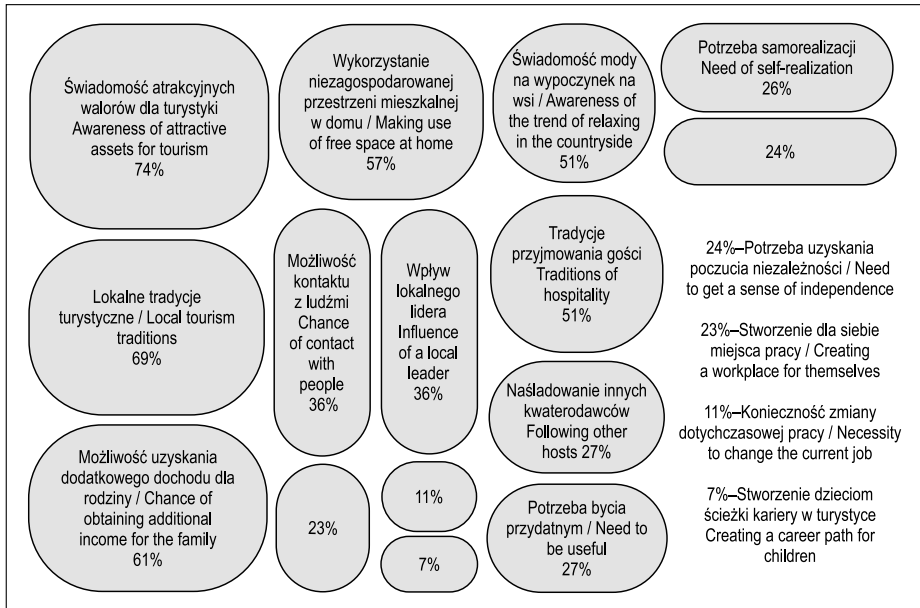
Świadomość atrakcyjnych walorów dla turystyki Awareness of attractive assets for tourism 74%

Wykorzystanie niezagospodarowanej przestrzeni mieszkalnej w domu / Making use of free space at home 57%

Świadomość mody na wypoczynek na wsi / Awareness of the trend of relaxing in the countryside 51%

Potrzeba samorealizacji Need of self-realization 26%

24%

Lokalne tradycje turystyczne / Local tourism traditions 69%

Możliwość kontaktu z ludźmi Chance of contact with people 36%

Wpływ lokalnego lidera Influence of a local leader 36%

Tradycje przyjmowania gości Traditions of hospitality 51%

24%–Potrzeba uzyskania poczucia niezależności / Need to get a sense of independence

23%–Stworzenie dla siebie miejsca pracy / Creating a workplace for themselves

11%–Konieczność zmiany dotychczasowej pracy / Necessity to change the current job

7%–Stworzenie dzieciom ścieżki kariery w turystyce Creating a career path for children

Naśladowanie innych kwaterodawców Following other hosts 27%

Możliwość uzyskania dodatkowego dochodu dla rodziny / Chance of obtaining additional income for the family 61%

23%

11%

7%

Potrzeba bycia przydatnym / Need to be useful 27%